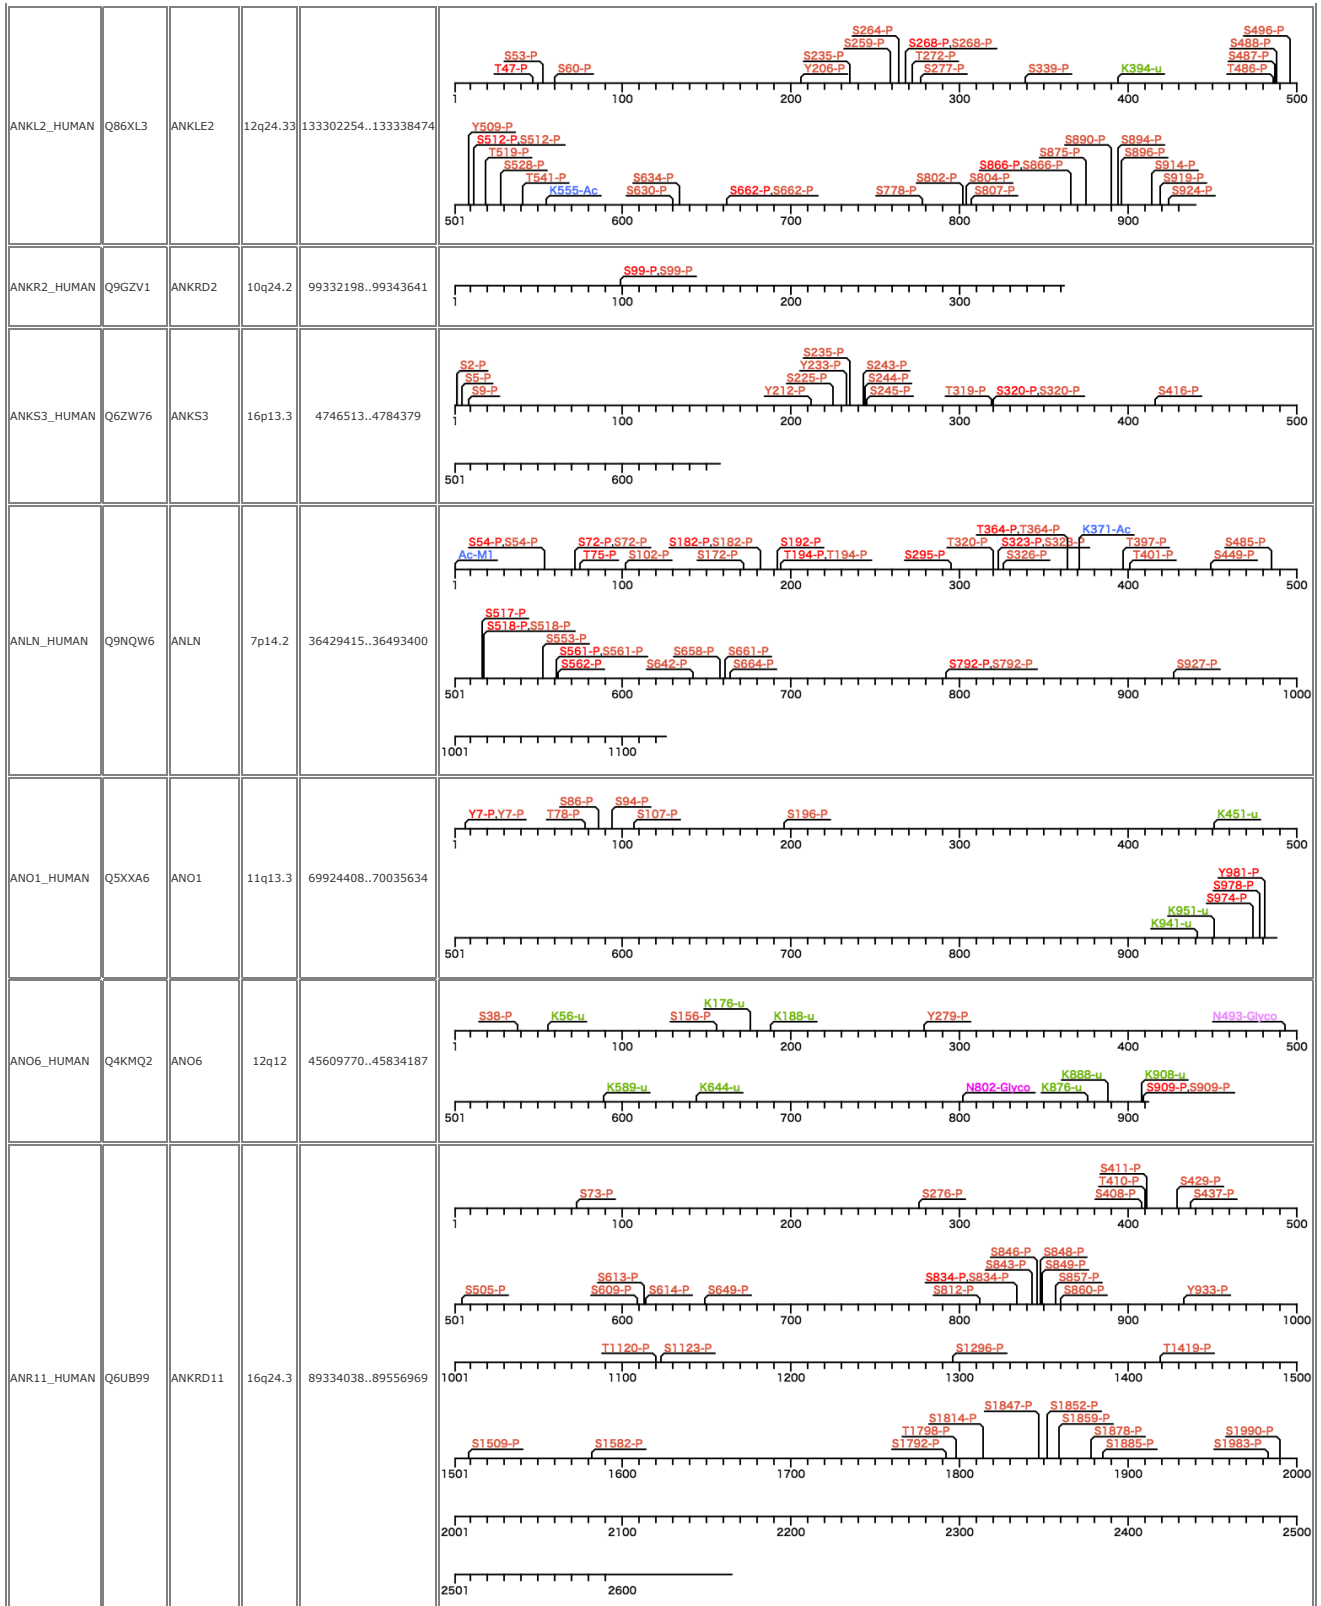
| | | | | | |
|---|---|---|---|---|---|
| ANKL2_HUMAN | Q86XL3 | ANKLE2 | 12q24.33 | 133302254..133338474 | S264-P S259-P S268-P,S268-P S235-P T272-P S496-P S488-P S487-P T486-P S53-P T47-P S60-P Y206-P S277-P S339-P K394-u 1 100 200 300 400 500 Y509-P S512-P,S512-P T519-P S528-P T541-P K555-Ac S634-P S630-P S662-P,S662-P S778-P S802-P S804-P S807-P S866-P,S866-P S875-P S890-P S894-P S896-P S914-P S919-P S924-P 501 600 700 800 900 |
| ANKR2_HUMAN | Q9GZV1 | ANKRD2 | 10q24.2 | 99332198..99343641 | S99-P,S99-P 1 100 200 300 |
| ANKS3_HUMAN | Q6ZW76 | ANKS3 | 16p13.3 | 4746513..4784379 | S2-P S5-P S9-P S235-P Y233-P S225-P Y212-P S243-P S244-P S245-P T319-P S320-P,S320-P S416-P 1 100 200 300 400 500 501 600 |
| ANLN_HUMAN | Q9NQW6 | ANLN | 7p14.2 | 36429415..36493400 | S54-P,S54-P Ac-M1 S72-P,S72-P T75-P S102-P S182-P,S182-P S172-P S192-P T194-P,T194-P S295-P T364-P,T364-P T320-P S323-P,S32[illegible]-P S326-P K371-Ac T397-P T401-P S485-P S449-P 1 100 200 300 400 500 S517-P S518-P,S518-P S553-P S561-P,S561-P S562-P S642-P S658-P S661-P S664-P S792-P,S792-P S927-P 501 600 700 800 900 1000 1001 1100 |
| ANO1_HUMAN | Q5XXA6 | ANO1 | 11q13.3 | 69924408..70035634 | Y7-P,Y7-P S86-P T78-P S94-P S107-P S196-P K451-u 1 100 200 300 400 500 Y981-P S978-P S974-P K951-u K941-u 501 600 700 800 900 |
| ANO6_HUMAN | Q4KMQ2 | ANO6 | 12q12 | 45609770..45834187 | S38-P K56-u K176-u S156-P K188-u Y279-P N493-Glyco 1 100 200 300 400 500 K589-u K644-u N802-Glyco K888-u K876-u K908-u S909-P,S909-P 501 600 700 800 900 |
| ANR11_HUMAN | Q6UB99 | ANKRD11 | 16q24.3 | 89334038..89556969 | S73-P S276-P S411-P T410-P S408-P S429-P S437-P 1 100 200 300 400 500 S505-P S613-P S609-P S614-P S649-P S846-P S843-P S834-P,S834-P S812-P S848-P S849-P S857-P S860-P Y933-P 501 600 700 800 900 1000 T1120-P S1123-P S1296-P T1419-P 1001 1100 1200 1300 1400 1500 S1509-P S1582-P S1847-P S1814-P T1798-P S1792-P S1852-P S1859-P S1878-P S1885-P S1990-P S1983-P 1501 1600 1700 1800 1900 2000 2001 2100 2200 2300 2400 2500 2501 2600 |